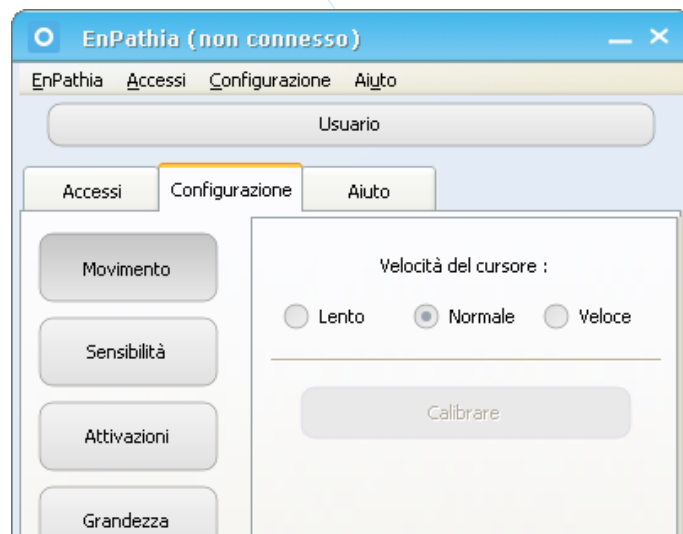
EnPathia (non connesso)

EnPathia Accessi Configurazione Aiuto

Usuario

Accessi Configurazione Aiuto

Movimento

Sensibilità

Attivazioni

Grandezza

Velocità del cursore :

Lento Normale Veloce

Calibrare